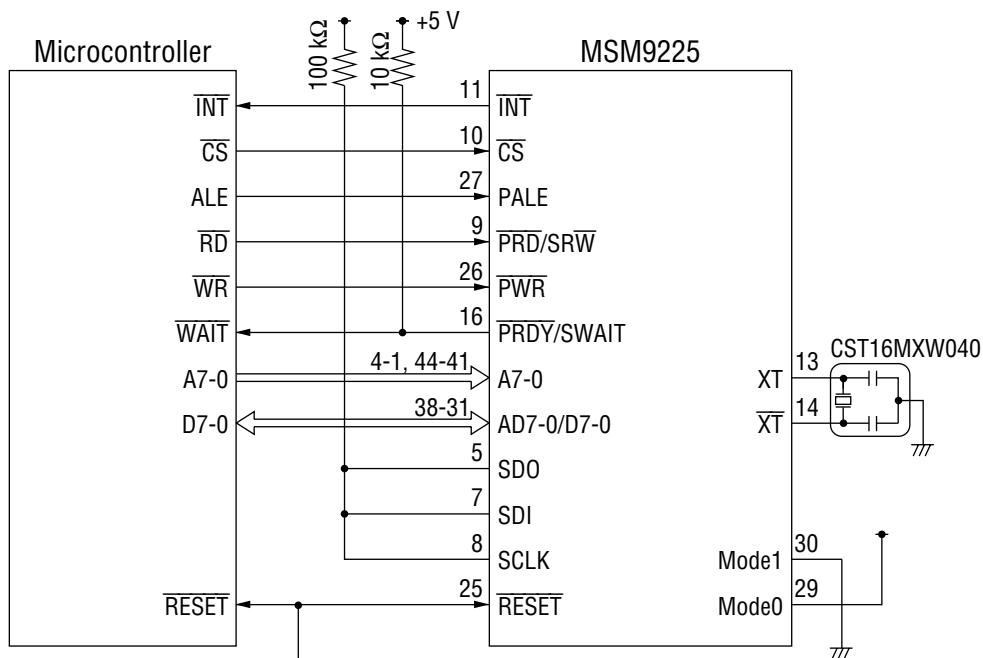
Microcontroller

MSM9225

100 kΩ

10 kΩ

+5 V

$\overline{INT}$

$\overline{CS}$

ALE

$\overline{RD}$

$\overline{WR}$

$\overline{WAIT}$

A7-0

D7-0

$\overline{RESET}$

11 $\overline{INT}$

10 $\overline{CS}$

27 PALE

9 $\overline{PRD}$/SR$\overline{W}$

26 $\overline{PWR}$

16 $\overline{PRDY}$/SWAIT

4-1, 44-41 A7-0

38-31 AD7-0/D7-0

5 SDO

7 SDI

8 SCLK

25 $\overline{RESET}$

XT 13

$\overline{XT}$ 14

CST16MXW040

Mode1 30

Mode0 29